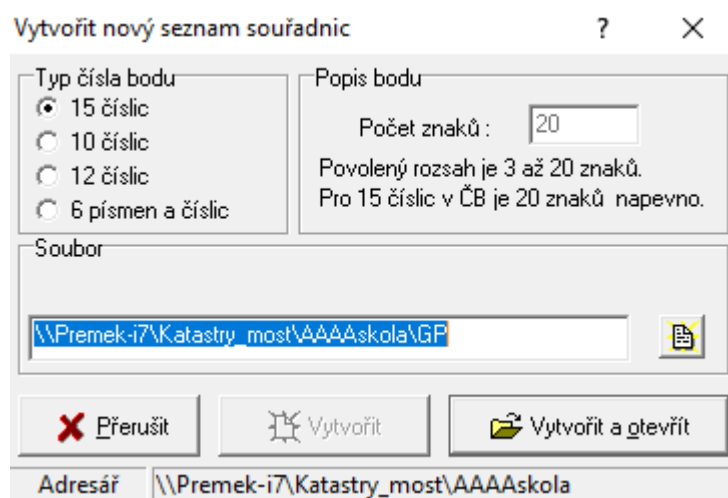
Vytvořit nový seznam souřadnic ? ×

Typ čísla bodu
15 číslic
10 číslic
12 číslic
6 písmen a číslic

Popis bodu
Počet znaků : 20
Povolený rozsah je 3 až 20 znaků.
Pro 15 číslic v ČB je 20 znaků napevno.

Soubor
\\Premek-i7\Katastry_most\AAAAskola\GP

Přerušit
Vytvořit
Vytvořit a otevřít

Adresář \\Premek-i7\Katastry_most\AAAAskola